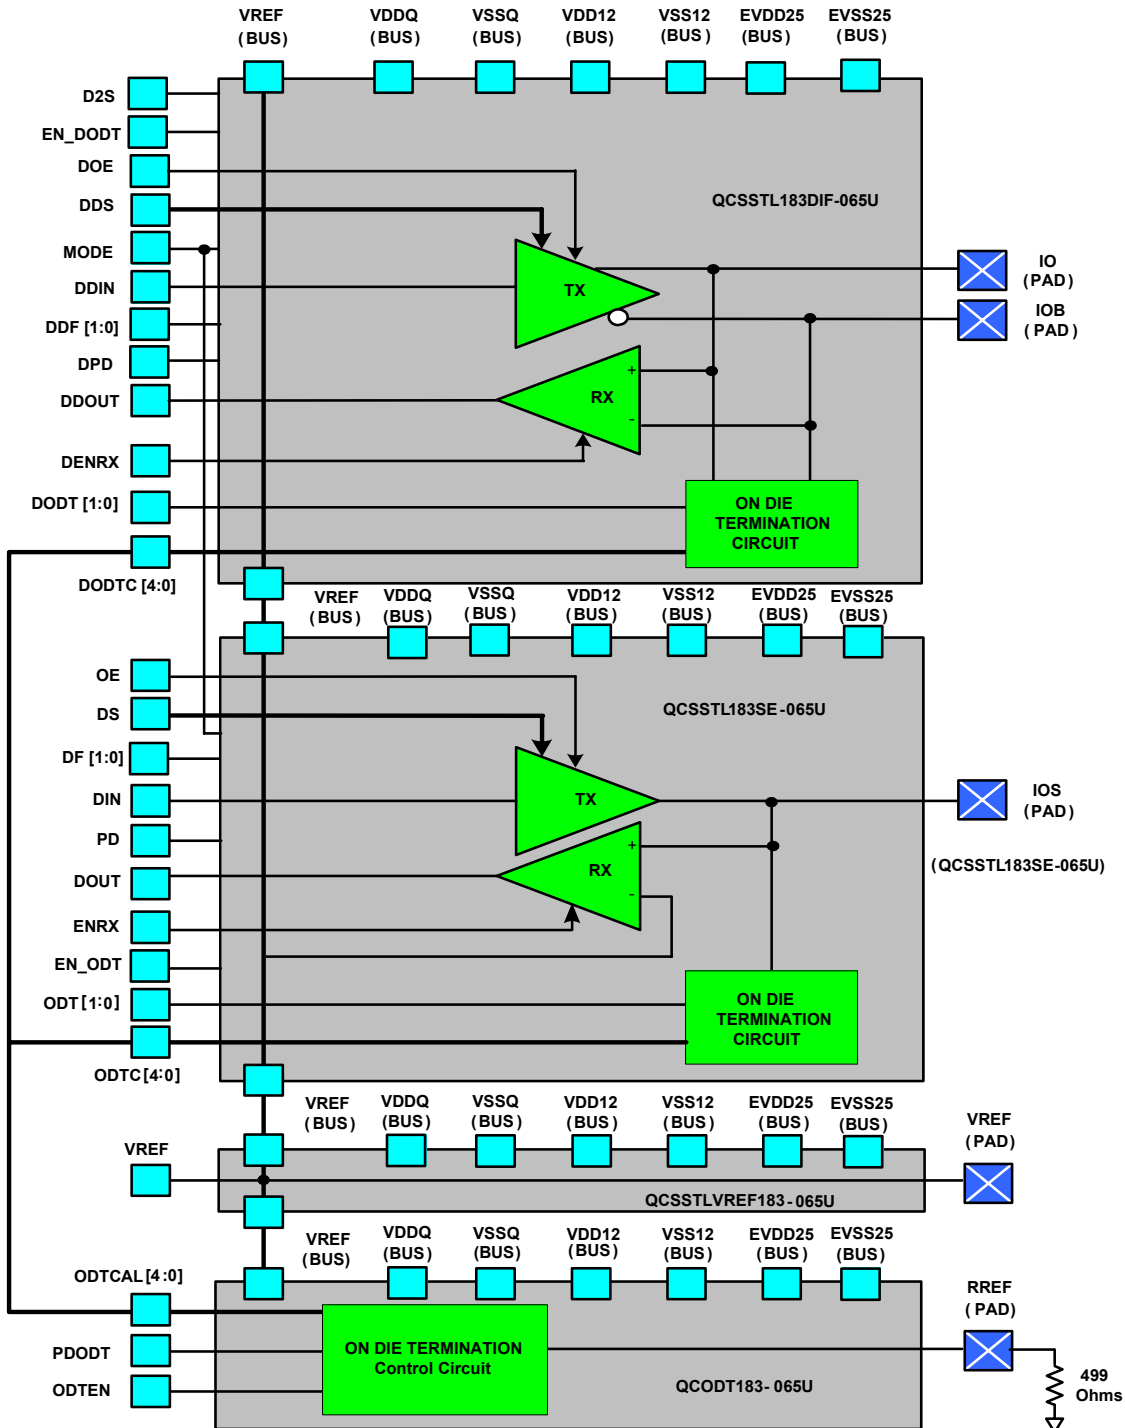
VREF (BUS)
VDDQ (BUS)
VSSQ (BUS)
VDD12 (BUS)
VSS12 (BUS)
EVDD25 (BUS)
EVSS25 (BUS)

D2S
EN_DODT
DOE
DDS
MODE
DDIN
DDF [1:0]
DPD
DDOUT
DENRX
DODT [1:0]
DODTC [4:0]

QCSSTL183DIF-065U

TX
RX
+
-

IO (PAD)
IOB (PAD)

ON DIE TERMINATION CIRCUIT

VREF (BUS)
VDDQ (BUS)
VSSQ (BUS)
VDD12 (BUS)
VSS12 (BUS)
EVDD25 (BUS)
EVSS25 (BUS)

OE
DS
DF [1:0]
DIN
PD
DOUT
ENRX
EN_ODT
ODT [1:0]
ODTC [4:0]

QCSSTL183SE-065U

TX
RX
+
-

IOS (PAD)

(QCSSTL183SE-065U)

ON DIE TERMINATION CIRCUIT

VREF (BUS)
VDDQ (BUS)
VSSQ (BUS)
VDD12 (BUS)
VSS12 (BUS)
EVDD25 (BUS)
EVSS25 (BUS)

VREF
VREF (PAD)

QCSSTLVREF183-065U

VREF (BUS)
VDDQ (BUS)
VSSQ (BUS)
VDD12 (BUS)
VSS12 (BUS)
EVDD25 (BUS)
EVSS25 (BUS)

ODTCAL [4:0]
PDODT
ODTEN

ON DIE TERMINATION Control Circuit

QCODT183-065U

RREF (PAD)
499 Ohms